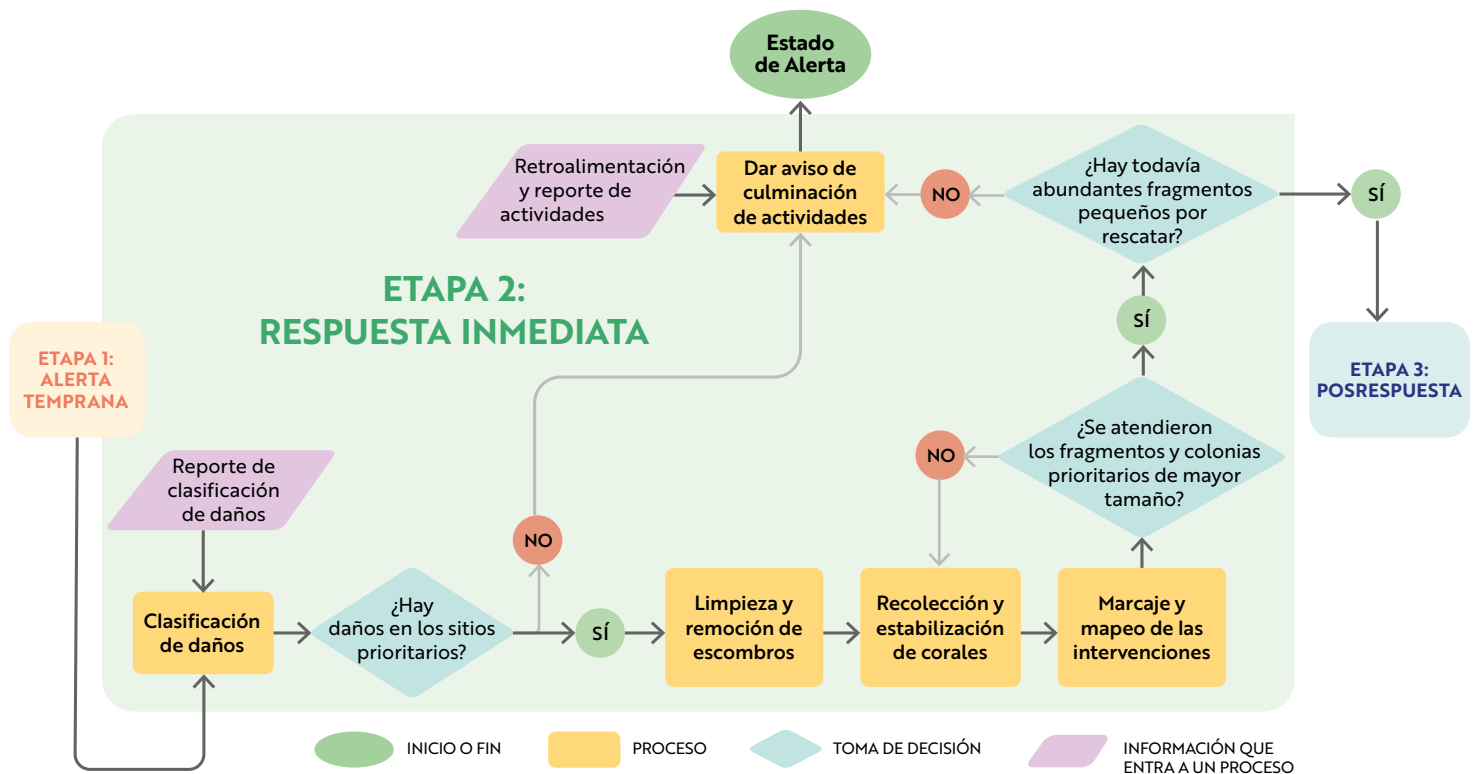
Estado de Alerta

Retroalimentación y reporte de actividades

Dar aviso de culminación de actividades

NO

¿Hay todavía abundantes fragmentos pequeños por rescatar?

SÍ

ETAPA 2: RESPUESTA INMEDIATA

SÍ

ETAPA 1: ALERTA TEMPRANA

ETAPA 3: POSRESPUESTA

NO

¿Se atendieron los fragmentos y colonias prioritarios de mayor tamaño?

Reporte de clasificación de daños

NO

Clasificación de daños

¿Hay daños en los sitios prioritarios?

SÍ

Limpieza y remoción de escombros

Recolección y estabilización de corales

Marcaje y mapeo de las intervenciones

INICIO O FIN

PROCESO

TOMA DE DECISIÓN

INFORMACIÓN QUE ENTRA A UN PROCESO